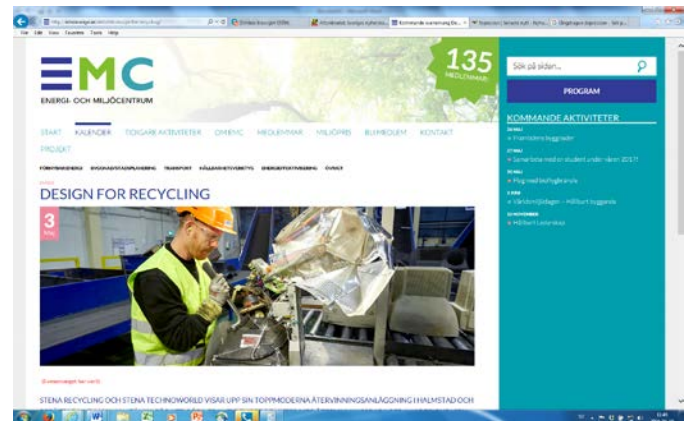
File Edit View Favorites Tools Help

EMC
ENERGI- OCH MILJÖCENTRUM

135
MEDLEMMAR

Sök på siden...

PROGRAM

START KALENDER TIDIGARE AKTIVITETER OM EMC MEDLEMMAR MILJÖPRIS BLI MEDLEM KONTAKT PROJEKT

DESIGN FOR RECYCLING

3

(Evenemanget har varit)

STENA RECYCLING OCH STENA TECHNOWORLD VISAR UPP SIN TOPPMODERNA ÅTERVINNINGSANLÄGGNING I HALMSTAD OCH

KOMMANDE AKTIVITETER

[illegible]
Framtidens byggnader

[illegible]
Samarbete med en student under våren 2017!

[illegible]
Flyg med biobränsle

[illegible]
Världsmiljödagen – Hållbart byggande

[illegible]
Hållbart Leverskap